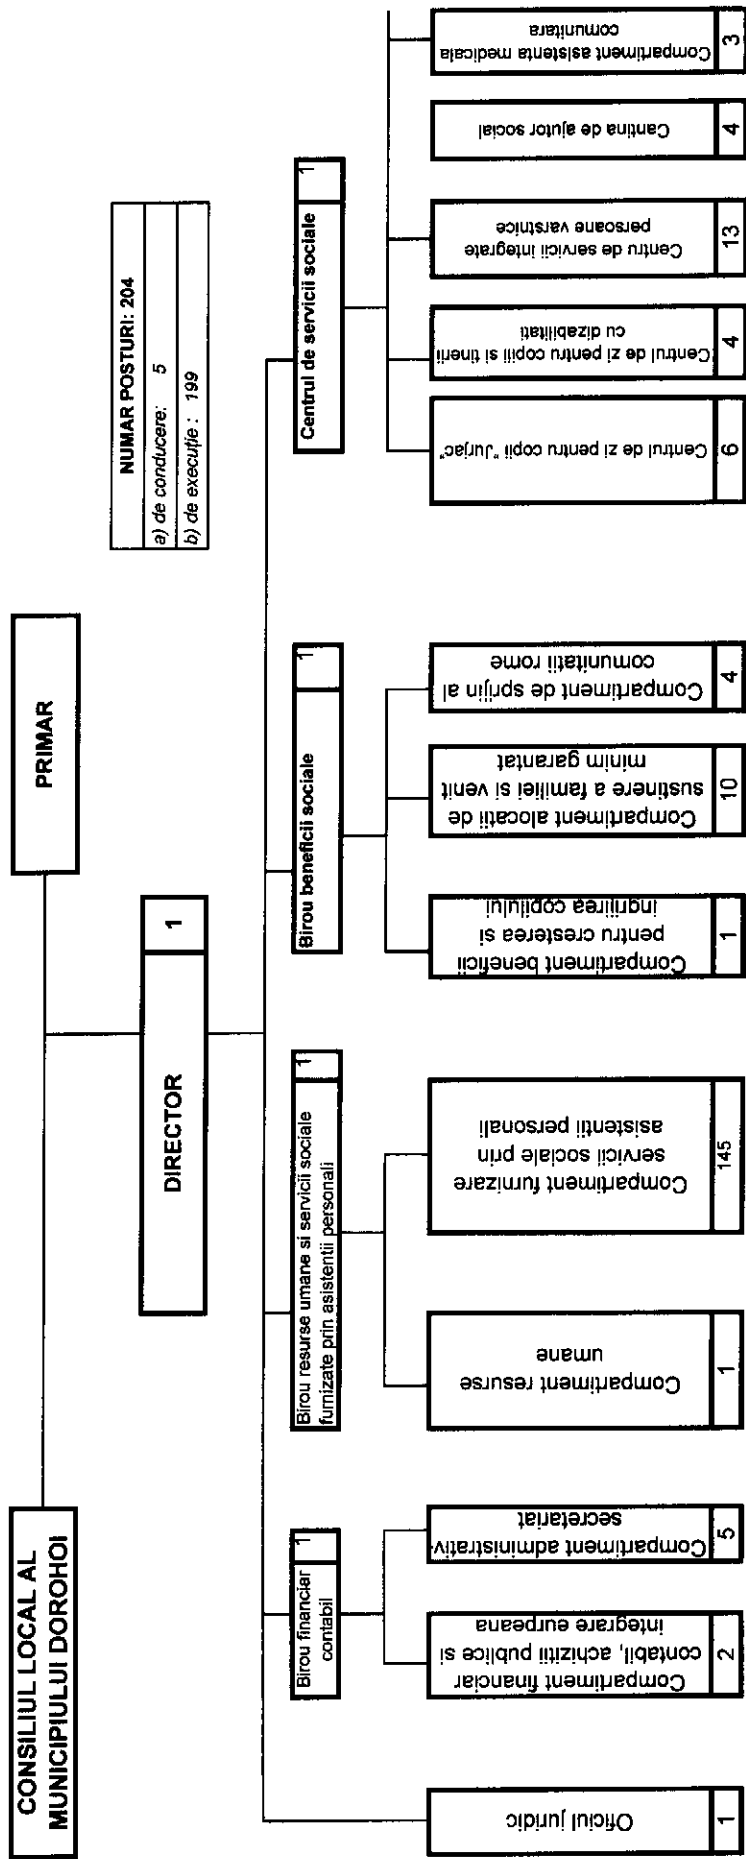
CONSILIUL LOCAL AL MUNICIPIULUI DOROHOI

PRIMAR

NUMAR POSTURI: 204

a) de conducere: 5

b) de execuţie: 199

DIRECTOR 1

Oficiul juridic 1

Birou financiar contabil 1

Compartiment financiar contabil, achiziţii publice şi integrare europeana 2

Compartiment administrativ-secretariat 5

Birou resurse umane si servicii sociale furnizate prin asistentii personali 1

Compartiment resurse umane 1

Compartiment furnizare servicii sociale prin asistentii personali 145

Birou beneficii sociale 1

Compartiment beneficii pentru cresterea si ingrijirea copilului 1

Compartiment alocatii de sustinere a familiei si venit minim garantat 10

Compartiment de sprijin al comunitatii rome 4

Centrul de servicii sociale 1

Centrul de zi pentru copii "Jurjac" 6

Centrul de zi pentru copii si tineri cu dizabilitati 4

Centru de servicii integrate persoane varstnice 13

Cantina de ajutor social 4

Compartiment asistenta medicala comunitara 3